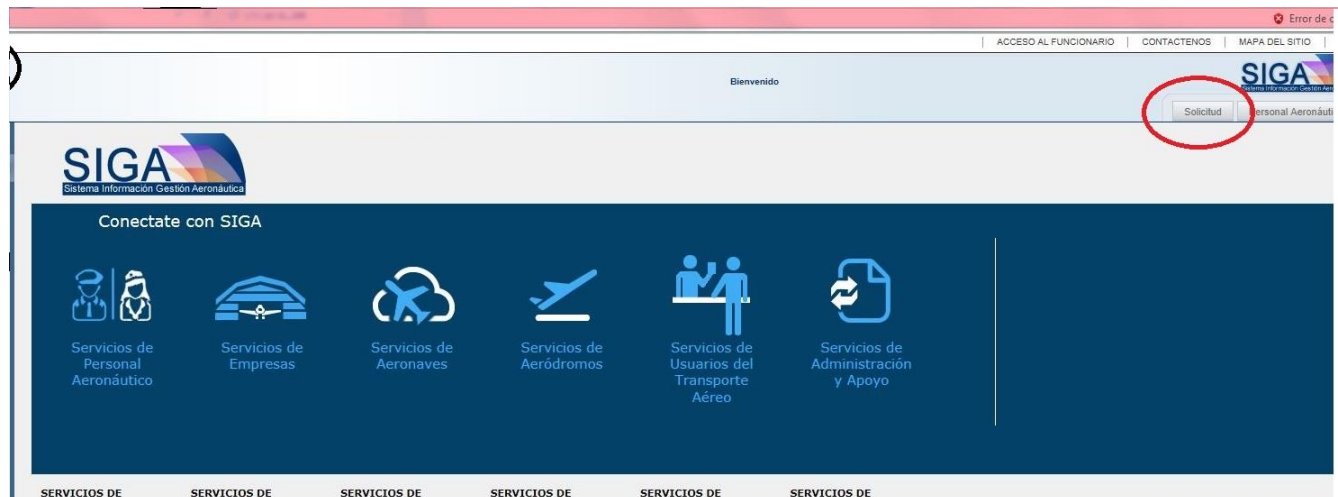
Error de c

| ACCESO AL FUNCIONARIO | CONTACTENOS | MAPA DEL SITIO |

SIGA
Sistema Información Gestión Aero

Bienvenido

Solicitud

ersonal Aeronáuti

SIGA
Sistema Información Gestión Aeronáutica

Conectate con SIGA

Servicios de Personal Aeronáutico

Servicios de Empresas

Servicios de Aeronaves

Servicios de Aeródromos

Servicios de Usuarios del Transporte Aéreo

Servicios de Administración y Apoyo

SERVICIOS DE

SERVICIOS DE

SERVICIOS DE

SERVICIOS DE

SERVICIOS DE

SERVICIOS DE